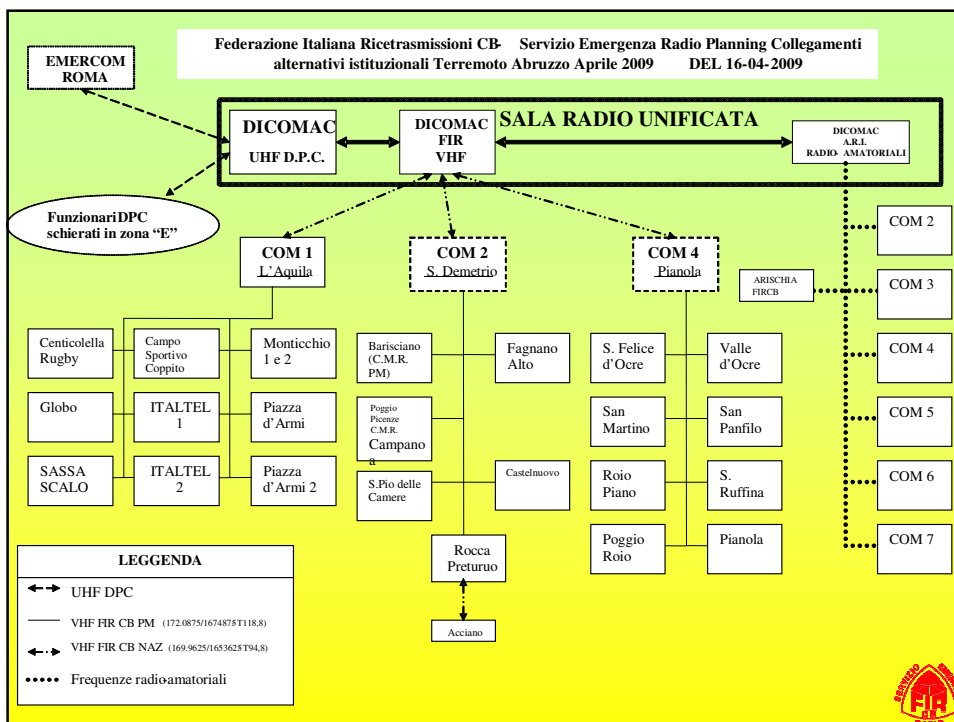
Federazione Italiana Ricetrasmissioni CB- Servizio Emergenza Radio Planning Collegamenti alternativi istituzionali Terremoto Abruzzo Aprile 2009 DEL 16-04-2009

EMERCOM ROMA

SALA RADIO UNIFICATA

DICOMAC UHF D.P.C.

DICOMAC FIR VHF

DICOMAC A.R.I. RADIO- AMATORIALI

Funzionari DPC schierati in zona "E"

COM 1 L'Aquila

COM 2 S. Demetrio

COM 4 Pianola

COM 2

ARISCHIA FIRCB

COM 3

COM 4

COM 5

COM 6

COM 7

Centicolella Rugby

Campo Sportivo Coppito

Monticchio 1 e 2

Globo

ITALTEL 1

Piazza d'Armi

SASSA SCALO

ITALTEL 2

Piazza d'Armi 2

Barisciano (C.M.R. PM)

Fagnano Alto

Poggio Picenze C.M.R. Campanoa

S.Pio delle Camere

Castelnuovo

Rocca Preturuo

Acciano

S. Felice d'Ocre

Valle d'Ocre

San Martino

San Panfilo

Roio Piano

S. Ruffina

Poggio Roio

Pianola

LEGGENDA

UHF DPC

VHF FIR CB PM (172.0875/1674875T118,8)

VHF FIR CB NAZ (169.9625/1653625T94,8)

Frequenze radio-amatoriali

FIR